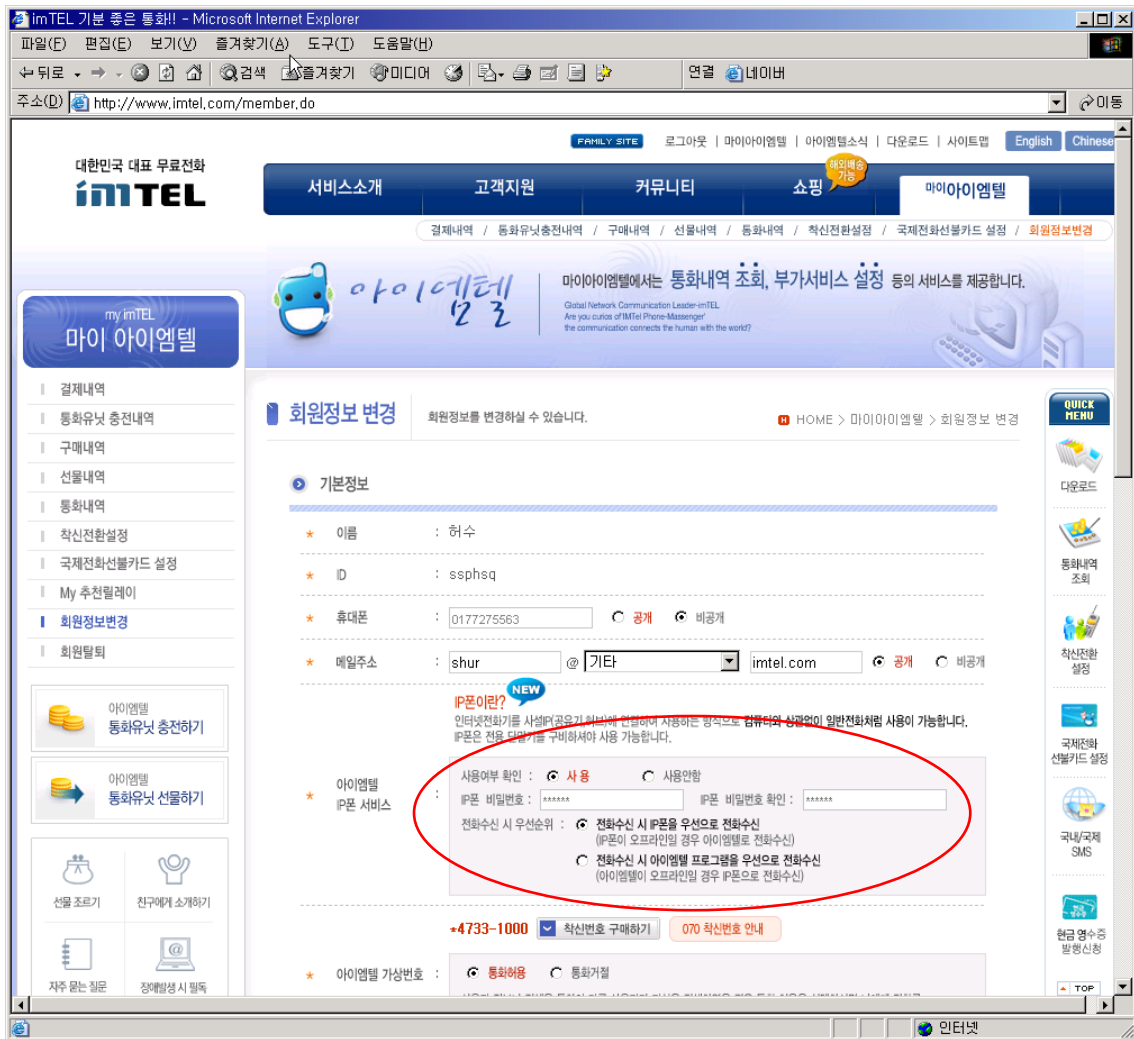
imTEL 기분 좋은 통화!! - Microsoft Internet Explorer

파일(F) 편집(E) 보기(V) 즐겨찾기(A) 도구(T) 도움말(H)

뒤로 · 검색 · 즐겨찾기 · 미디어 · 연결 · 네이버

주소(D) http://www.imtel.com/member.do · 이동

FAMILY SITE · 로그아웃 | 마이아이엠텔 | 아이엠텔소식 | 다운로드 | 사이트맵 · English · Chinese

대한민국 대표 무료전화
imTEL

서비스소개 · 고객지원 · 커뮤니티 · 쇼핑 · 해외배송 가능 · 마이아이엠텔

결제내역 | 통화유닛충전내역 | 구매내역 | 선물내역 | 통화내역 | 착신전환설정 | 국제전화선불카드 설정 | 회원정보변경

아이엠텔

마이아이엠텔에서는 통화내역 조회, 부가서비스 설정 등의 서비스를 제공합니다.

Global Network Communication Leader-imTEL
Are you curios of IMTel Phone-Massenger'
the communication connects the human with the world?

my imTEL
마이 아이엠텔

결제내역
통화유닛 충전내역
구매내역
선물내역
통화내역
착신전환설정
국제전화선불카드 설정
My 추천릴레이
회원정보변경
회원탈퇴

아이엠텔
통화유닛 충전하기

아이엠텔
통화유닛 선물하기

선물 조르기 · 친구에게 소개하기
자주 묻는 질문 · 장애발생 시 필독

회원정보 변경 · 회원정보를 변경하실 수 있습니다. · HOME > 마이아이엠텔 > 회원정보 변경

기본정보

* 이름 : 허수
* ID : ssphsq
* 휴대폰 : 0177275563 · 공개 · 비공개
* 메일주소 : shur @ 기타 · imtel.com · 공개 · 비공개

IP폰이란? NEW
인터넷전화기를 사설IP(공유기 허브)에 연결하여 사용하는 방식으로 컴퓨터와 상관없이 일반전화처럼 사용이 가능합니다.
IP폰은 전용 단말기를 구비하셔야 사용 가능합니다.

* 아이엠텔 IP폰 서비스 :
사용여부 확인 : 사용 · 사용안함
IP폰 비밀번호 : ****** · IP폰 비밀번호 확인 : ******
전화수신 시 우선순위 : 전화수신 시 IP폰을 우선으로 전화수신
(IP폰이 오프라인일 경우 아이엠텔로 전화수신)
전화수신 시 아이엠텔 프로그램을 우선으로 전화수신
(아이엠텔이 오프라인일 경우 IP폰으로 전화수신)

*4733-1000 · 착신번호 구매하기 · 070 착신번호 안내

* 아이엠텔 가상번호 : 통화허용 · 통화거절

QUICK MENU
다운로드
통화내역 조회
착신전환 설정
국제전화 선불카드 설정
국내/국제 SMS
현금 영수증 발행신청
TOP

인터넷